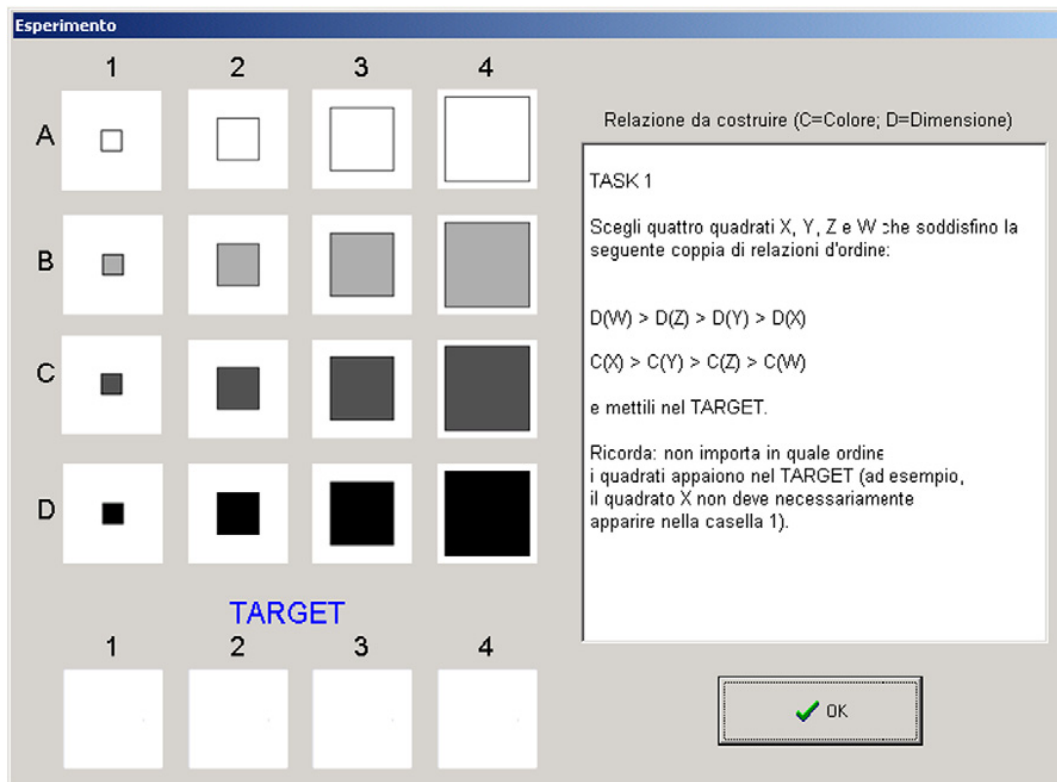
Esperimento

1 2 3 4

A

B

C

D

TARGET

1 2 3 4

Relazione da costruire (C=Colore; D=Dimensione)

TASK 1

Scegli quattro quadrati X, Y, Z e W che soddisfino la seguente coppia di relazioni d'ordine:

D(W) > D(Z) > D(Y) > D(X)

C(X) > C(Y) > C(Z) > C(W)

e mettili nel TARGET.

Ricorda: non importa in quale ordine i quadrati appaiono nel TARGET (ad esempio, il quadrato X non deve necessariamente apparire nella casella 1).

OK